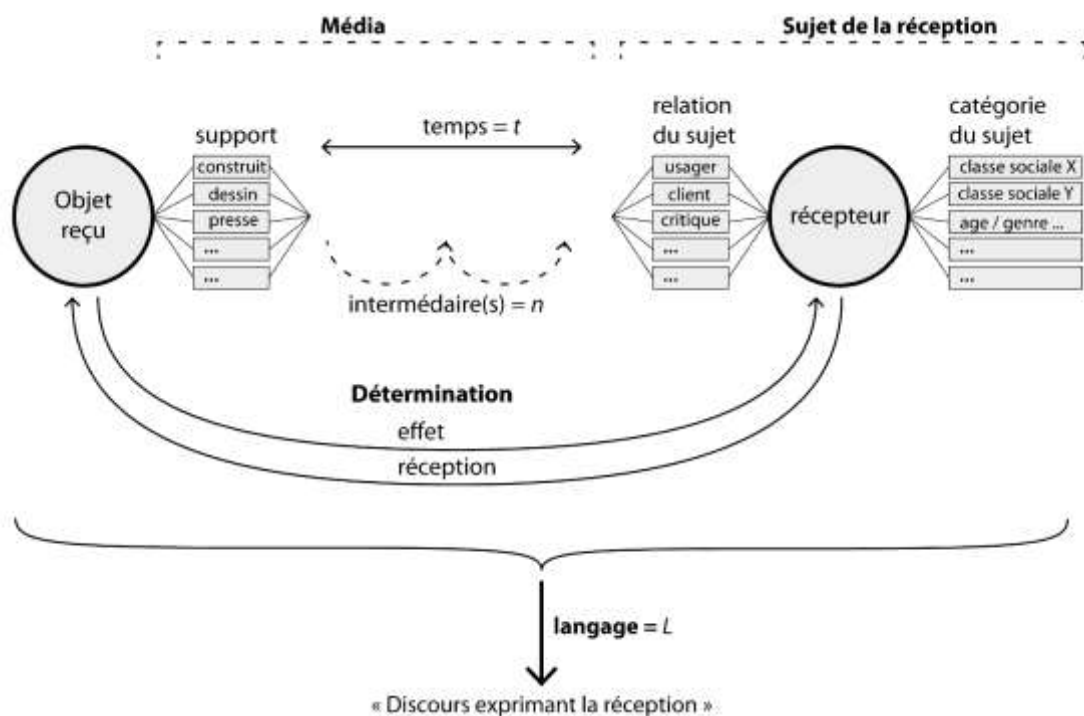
Média

Sujet de la réception

support

construit

dessin

presse

...

...

Objet reçu

temps = $t$

intermédaire(s) = $n$

relation du sujet

usager

client

critique

...

...

récepteur

catégorie du sujet

classe sociale X

classe sociale Y

age / genre ...

...

...

Détermination

effet

réception

langage = $L$

« Discours exprimant la réception »